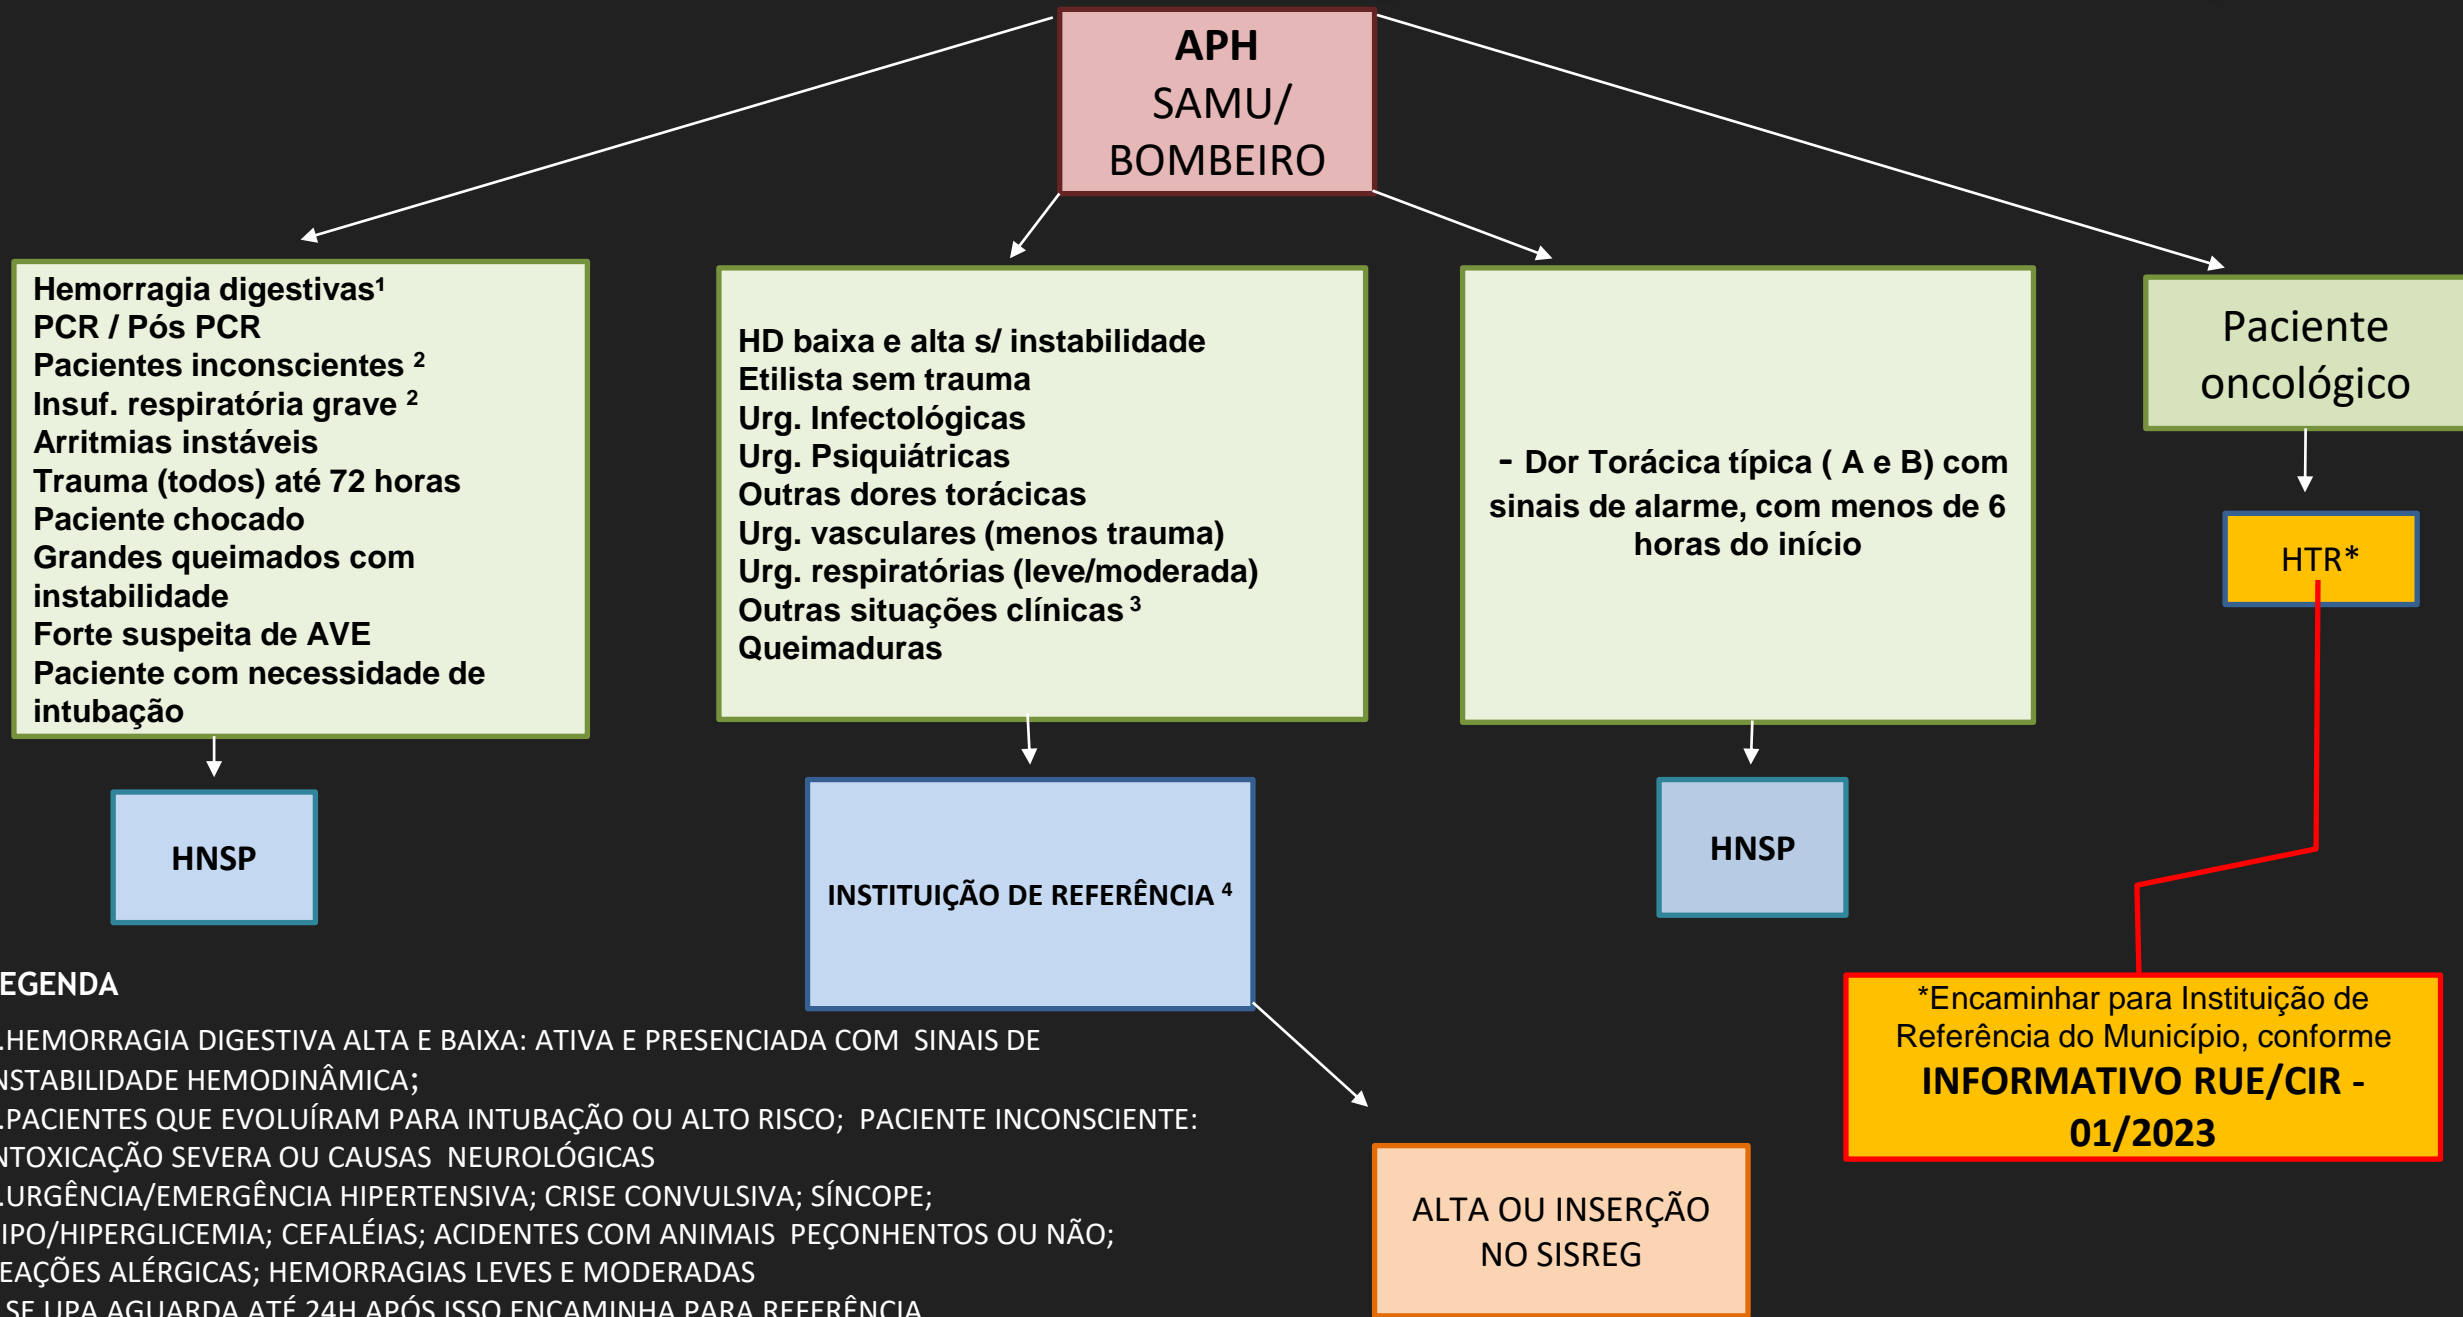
APH
SAMU/
BOMBEIRO

Hemorragia digestivas¹
PCR / Pós PCR
Pacientes inconscientes ²
Insuf. respiratória grave ²
Arritmias instáveis
Trauma (todos) até 72 horas
Paciente chocado
Grandes queimados com instabilidade
Forte suspeita de AVE
Paciente com necessidade de intubação

HD baixa e alta s/ instabilidade
Etilista sem trauma
Urg. Infectológicas
Urg. Psiquiátricas
Outras dores torácicas
Urg. vasculares (menos trauma)
Urg. respiratórias (leve/moderada)
Outras situações clínicas ³
Queimaduras

- Dor Torácica típica ( A e B) com sinais de alarme, com menos de 6 horas do início

Paciente oncológico

HTR*

HNSP

INSTITUIÇÃO DE REFERÊNCIA ⁴

HNSP

*Encaminhar para Instituição de Referência do Município, conforme INFORMATIVO RUE/CIR - 01/2023

EGENDA
.HEMORRAGIA DIGESTIVA ALTA E BAIXA: ATIVA E PRESENCIADA COM SINAIS DE NSTABILIDADE HEMODINÂMICA;
.PACIENTES QUE EVOLUÍRAM PARA INTUBAÇÃO OU ALTO RISCO; PACIENTE INCONSCIENTE: NTOXICAÇÃO SEVERA OU CAUSAS NEUROLÓGICAS
.URGÊNCIA/EMERGÊNCIA HIPERTENSIVA; CRISE CONVULSIVA; SÍNCOPE; IPO/HIPERGLICEMIA; CEFALÉIAS; ACIDENTES COM ANIMAIS PEÇONHENTOS OU NÃO; EAÇÕES ALÉRGICAS; HEMORRAGIAS LEVES E MODERADAS
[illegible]

ALTA OU INSERÇÃO NO SISREG